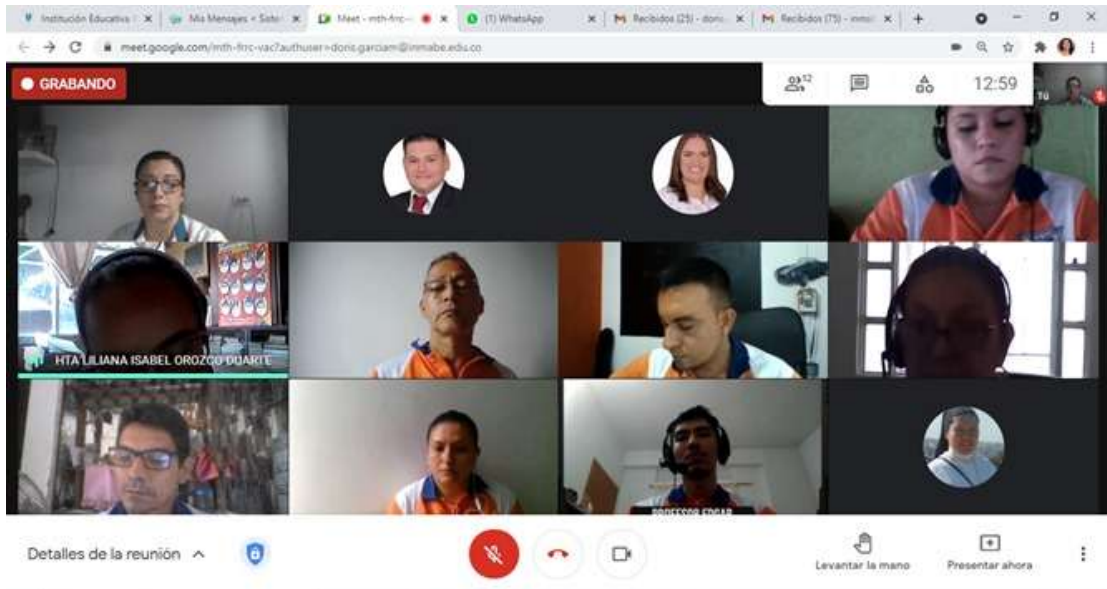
Institución Educativa | Mis Mensajes - Sistema | Meet - mth-frrc- | (1) WhatsApp | Recibidos (25) - doris | Recibidos (75) - mmd

meet.google.com/mth-frrc-vac?authuser=doris.garciam@inmabe.edu.co

GRABANDO

12

12:59

TÚ

HTA LILIANA ISABEL OROZCO DUARTE

PROFESOR EDGAR

Detalles de la reunión

Levantar la mano

Presentar ahora